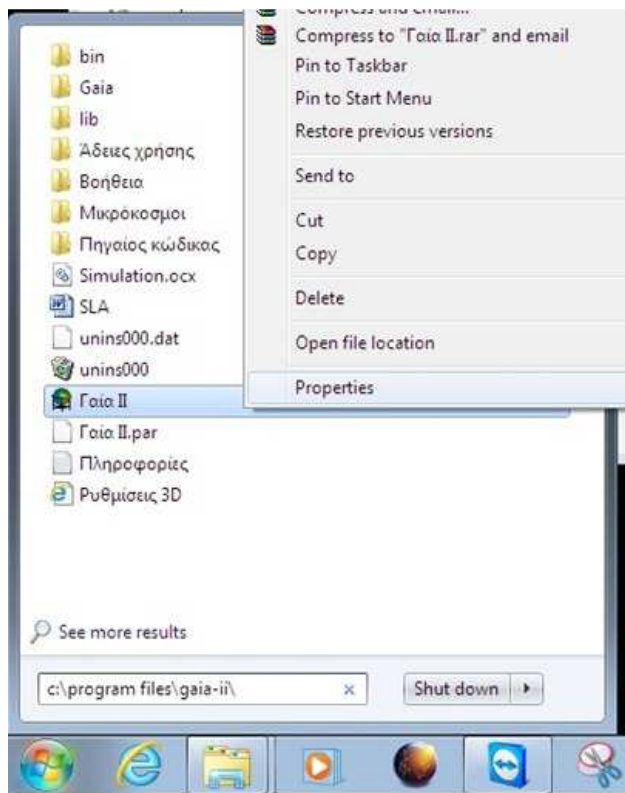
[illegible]
Compress to "Γαία II.rar" and email
Pin to Taskbar
Pin to Start Menu
Restore previous versions
Send to
Cut
Copy
Delete
Open file location
Properties

bin
Gaia
lib
Άδειες χρήσης
Βοήθεια
Μικρόκοσμοι
Πηγαίος κώδικας
Simulation.ocx
SLA
unins000.dat
unins000
Γαία II
Γαία II.par
Πληροφορίες
Ρυθμίσεις 3D

See more results

c:\program files\gaia-ii\
×
Shut down